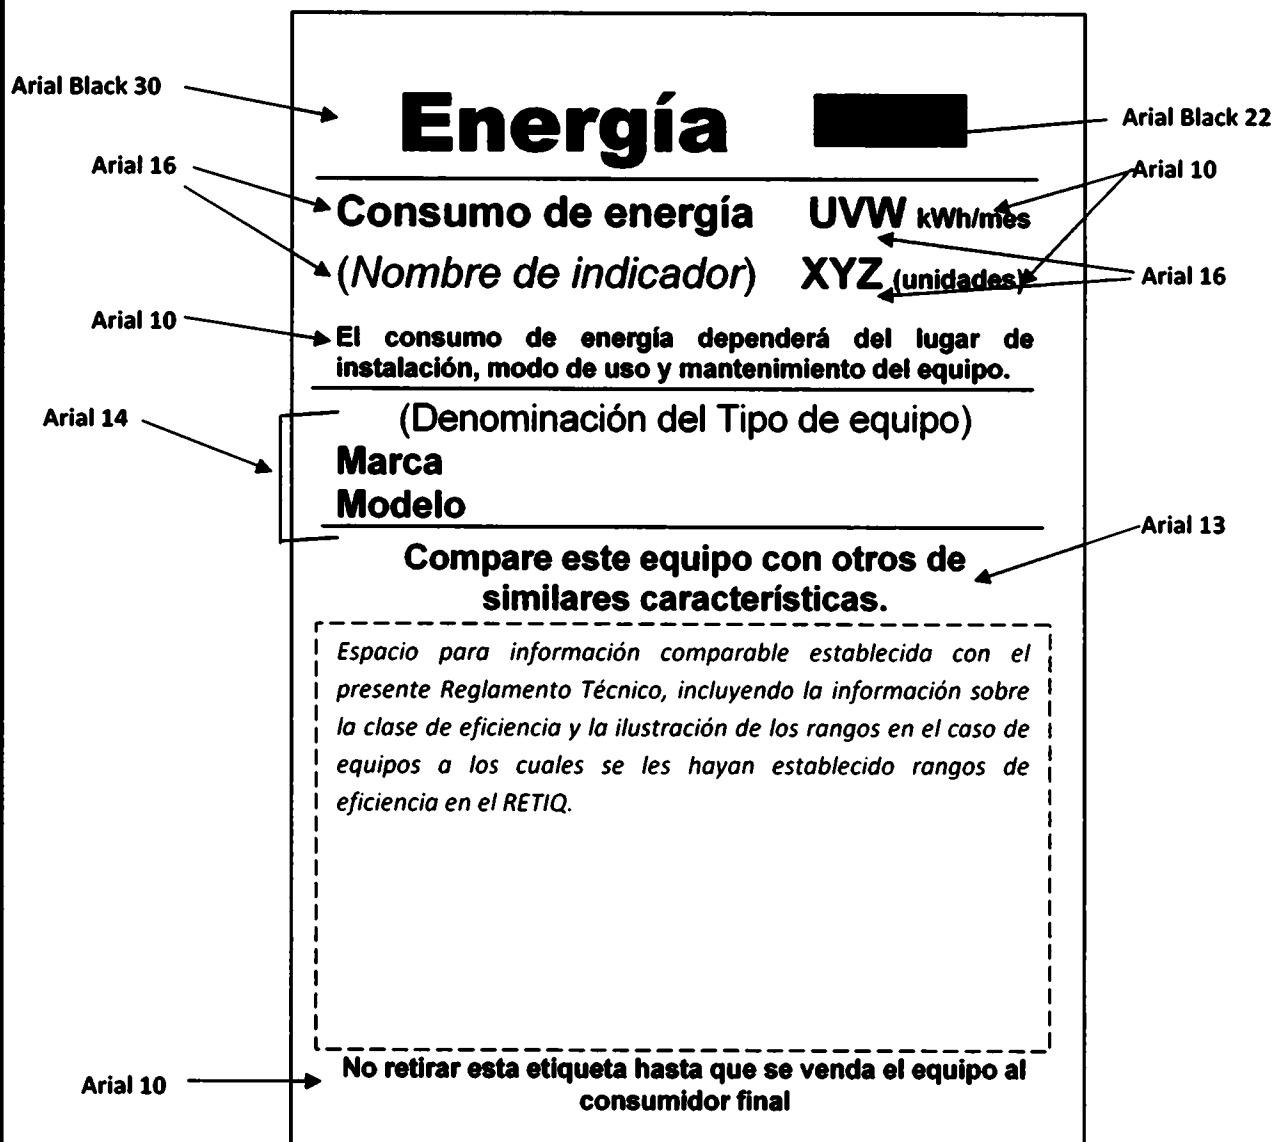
Arial Black 30

Energía

Arial Black 22

Arial 16

Arial 10

Consumo de energía UVW kWh/mes

(Nombre de indicador) XYZ (unidades)

Arial 16

Arial 10

El consumo de energía dependerá del lugar de instalación, modo de uso y mantenimiento del equipo.

Arial 14

(Denominación del Tipo de equipo)

Marca

Modelo

Arial 13

Compare este equipo con otros de similares características.

Espacio para información comparable establecida con el presente Reglamento Técnico, incluyendo la información sobre la clase de eficiencia y la ilustración de los rangos en el caso de equipos a los cuales se les hayan establecido rangos de eficiencia en el RETIQ.

Arial 10

No retirar esta etiqueta hasta que se venda el equipo al consumidor final